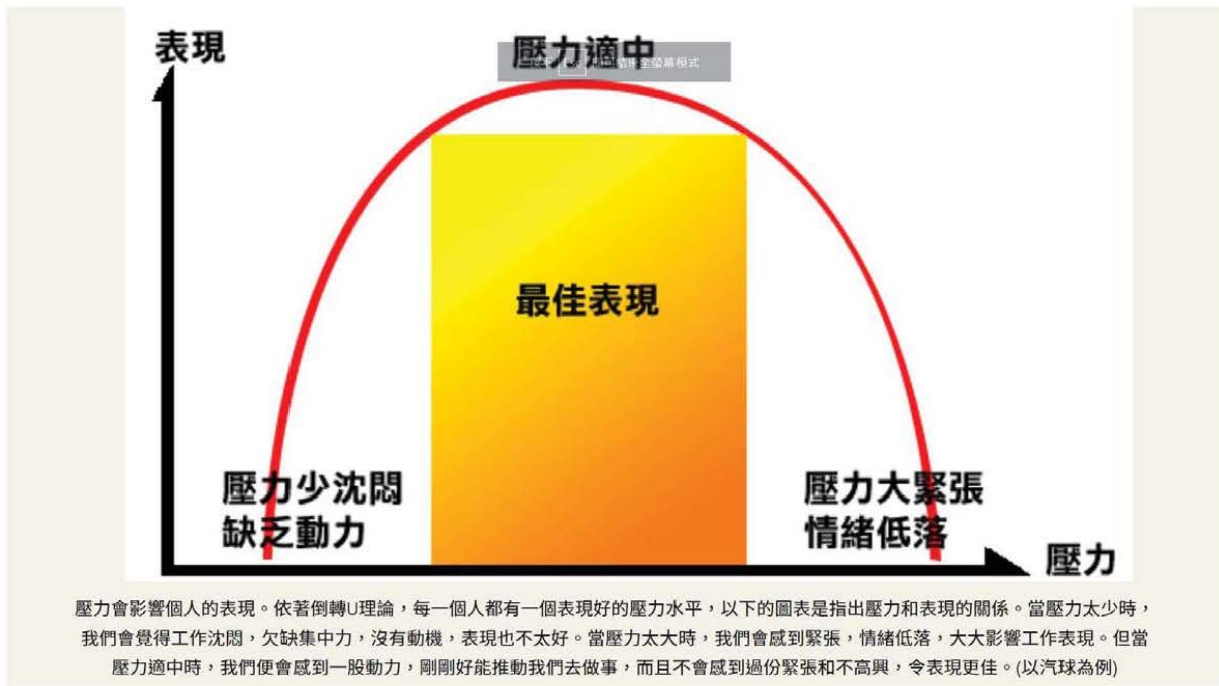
表現

壓力適中

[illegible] 全螢幕模式

最佳表現

壓力少沈悶
缺乏動力

壓力大緊張
情緒低落

壓力

壓力會影響個人的表現。依著倒轉U理論，每一個人都有一個表現好的壓力水平，以下的圖表是指出壓力和表現的關係。當壓力太少時，我們會覺得工作沈悶，欠缺集中力，沒有動機，表現也不太好。當壓力太大時，我們會感到緊張，情緒低落，大大影響工作表現。但當壓力適中時，我們便會感到一股動力，剛剛好能推動我們去做事，而且不會感到過份緊張和不高興，令表現更佳。(以汽球為例)